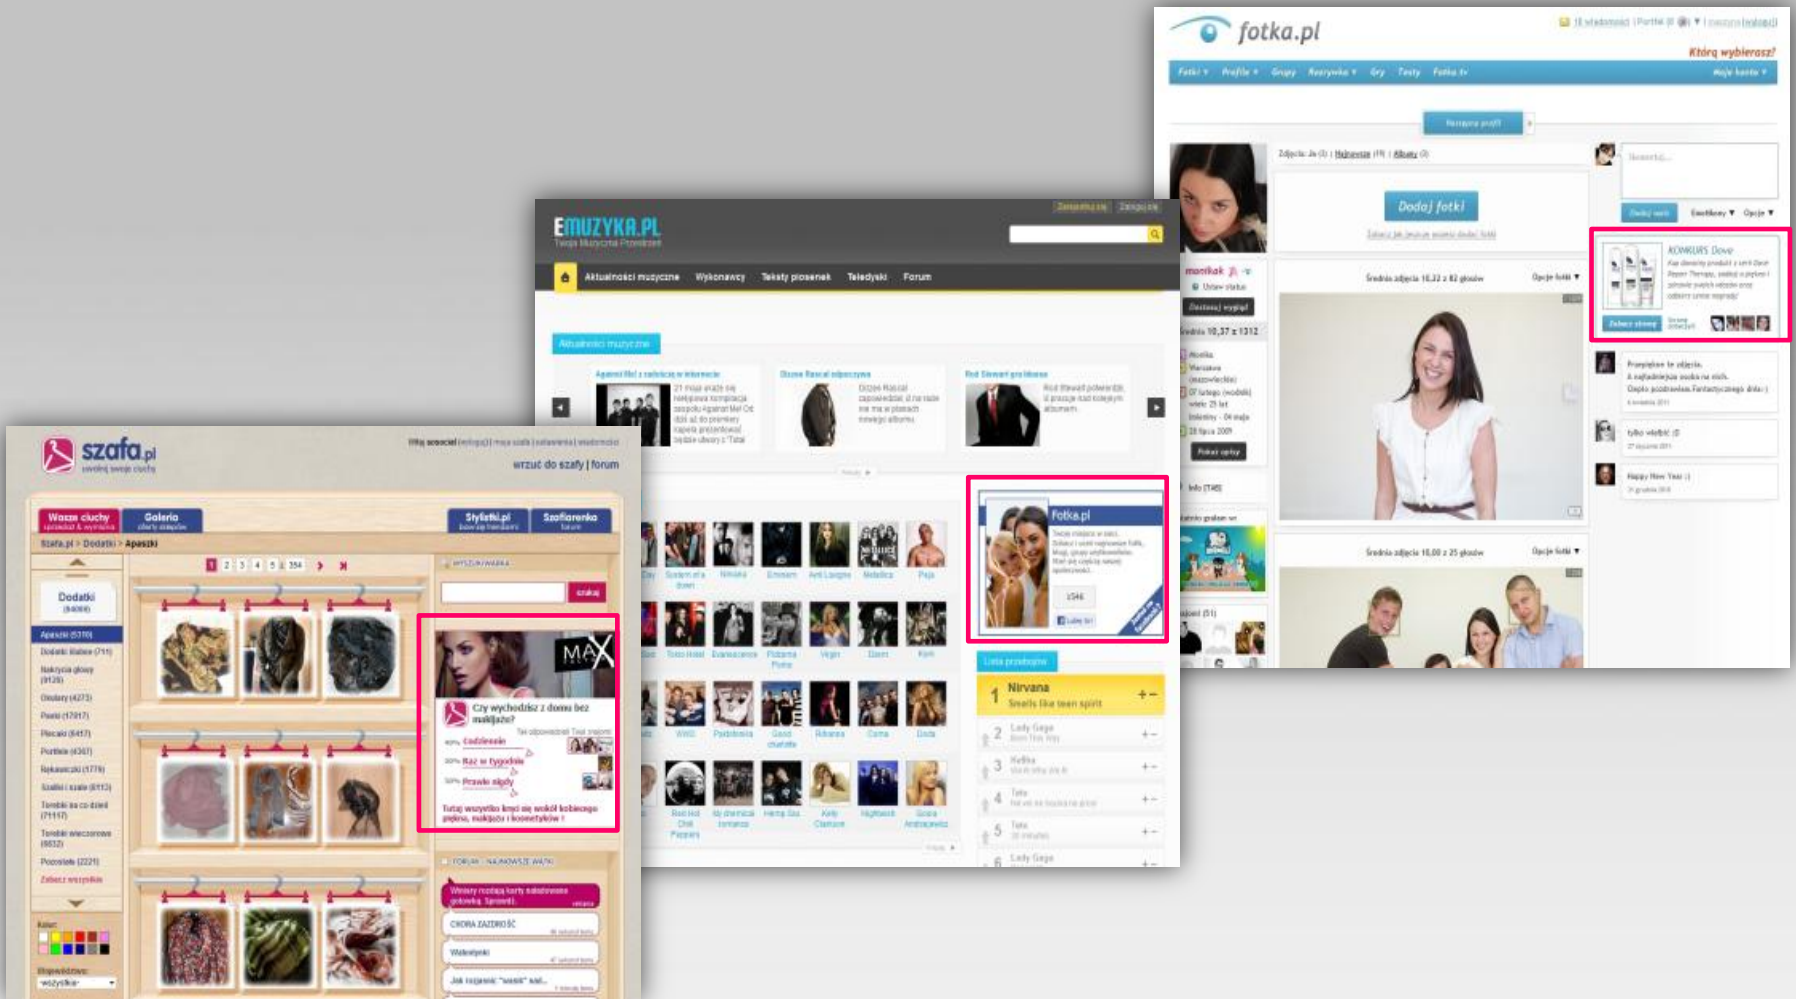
fotka.pl

Którą wybierasz?

Fotki ▾ Profile ▾ Grupy Rozrywka ▾ Gry Testy Fotka.tv Moje konto ▾

Dodaj fotki

Średnia zdjęcia 10,32 z 82 głosów

Średnia zdjęcia 10,00 z 25 głosów

KONKURS Dove

Przeglądam te zdjęcia.

tylko wiebić :D

Happy New Year :)

Średnia 10,37 z 1312

EMUZYKA.PL

Twoja Muzyczna Przestrzeń

Aktualności muzyczne Wykonawcy Teksty piosenek Teledyski Forum

Aktualności muzyczne

Fotka.pl

Lista przebojów

1 Nirvana Smells like teen spirit

2 Lady Gaga

3 Kelis

4

5

6 Lady Gaga

Nirvana Metallica Eminem Rihanna Madonna Nightwish

szafa.pl

wrzuć do szafy | forum

Wasze ciuchy Galeria Stylistki.pl Szafiarenka

Szafa.pl > Dodatki > Apaszki

Dodatki

szukaj

MAX

Czy wychodzisz z domu bez makijażu?

Codziennie

Raz w tygodniu

Prawie nigdy

Tutaj wszystko kręci się wokół kobiecego piękna, makijażu i kosmetyków!

CHORA ZAZDROŚĆ

Walentynki